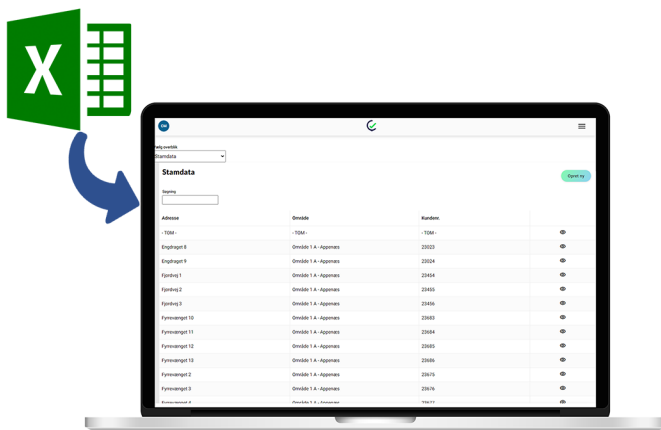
X

OM

Vælg oversigt
Stamdata

Stamdata

Opret ny

Søgning

| Adresse | Område | Kundenr. |
|---|---|---|
| - TOM - | - TOM - | - TOM - |
| Engdraget 8 | Område 1 A - Appenæs | 23023 |
| Engdraget 9 | Område 1 A - Appenæs | 23024 |
| Fjordvej 1 | Område 1 A - Appenæs | 23454 |
| Fjordvej 2 | Område 1 A - Appenæs | 23455 |
| Fjordvej 3 | Område 1 A - Appenæs | 23456 |
| Fynsvænget 10 | Område 1 A - Appenæs | 23683 |
| Fynsvænget 11 | Område 1 A - Appenæs | 23684 |
| Fynsvænget 12 | Område 1 A - Appenæs | 23685 |
| Fynsvænget 13 | Område 1 A - Appenæs | 23686 |
| Fynsvænget 2 | Område 1 A - Appenæs | 23675 |
| Fynsvænget 3 | Område 1 A - Appenæs | 23676 |
| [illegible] | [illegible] | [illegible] |